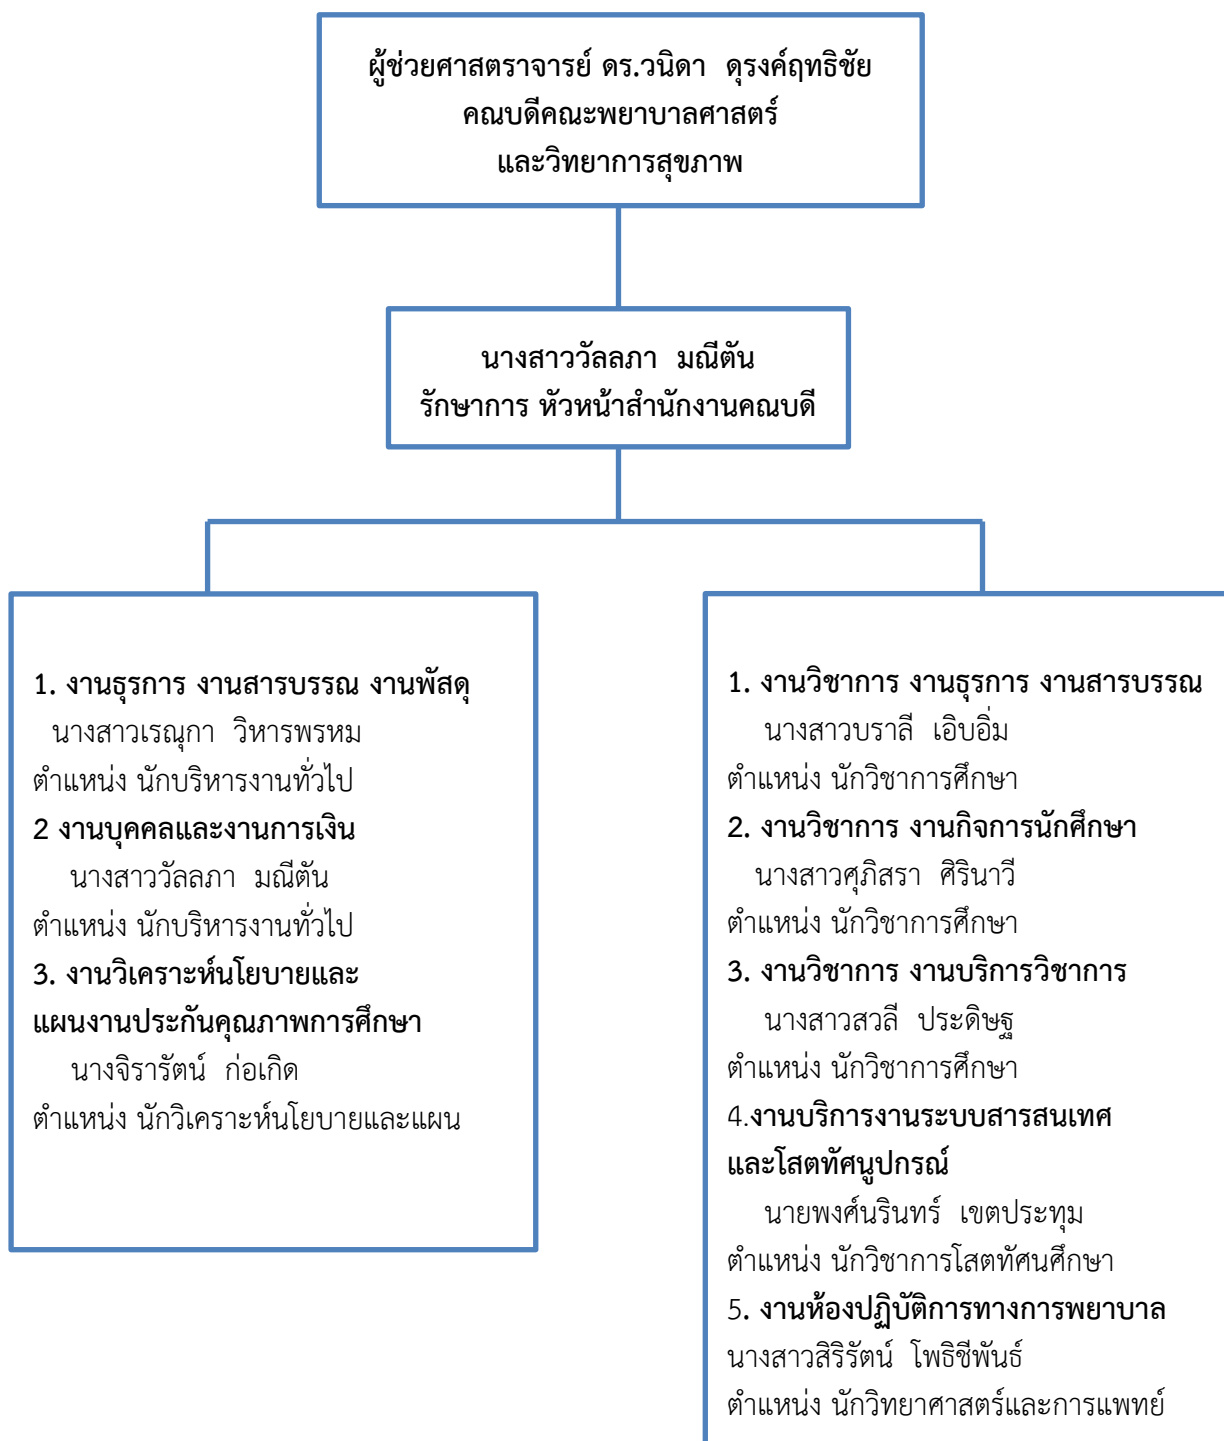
ผู้ช่วยศาสตราจารย์ ดร.วนิดา ดุรงค์ฤทธิชัย
คณบดีคณะพยาบาลศาสตร์
และวิทยาการสุขภาพ

นางสาววัลลภา มณีตัน
รักษาการ หัวหน้าสำนักงานคณบดี

1. งานธุรการ งานสารบรรณ งานพัสดุ
นางสาวเรณุกา วิหารพรหม
ตำแหน่ง นักบริหารงานทั่วไป
2 งานบุคคลและงานการเงิน
นางสาววัลลภา มณีตัน
ตำแหน่ง นักบริหารงานทั่วไป
3. งานวิเคราะห์นโยบายและแผนงานประกันคุณภาพการศึกษา
นางจิรารัตน์ ก่อเกิด
ตำแหน่ง นักวิเคราะห์นโยบายและแผน

1. งานวิชาการ งานธุรการ งานสารบรรณ
นางสาวบราลี เอิบอิ่ม
ตำแหน่ง นักวิชาการศึกษา
2. งานวิชาการ งานกิจการนักศึกษา
นางสาวศุภิสรา ศิรินาวี
ตำแหน่ง นักวิชาการศึกษา
3. งานวิชาการ งานบริการวิชาการ
นางสาวสวลี ประดิษฐ
ตำแหน่ง นักวิชาการศึกษา
4.งานบริการงานระบบสารสนเทศและโสตทัศนูปกรณ์
นายพงศ์นรินทร์ เขตประทุม
ตำแหน่ง นักวิชาการโสตทัศนศึกษา
5. งานห้องปฏิบัติการทางการพยาบาล
นางสาวสิริรัตน์ โพธิชีพันธ์
ตำแหน่ง นักวิทยาศาสตร์และการแพทย์